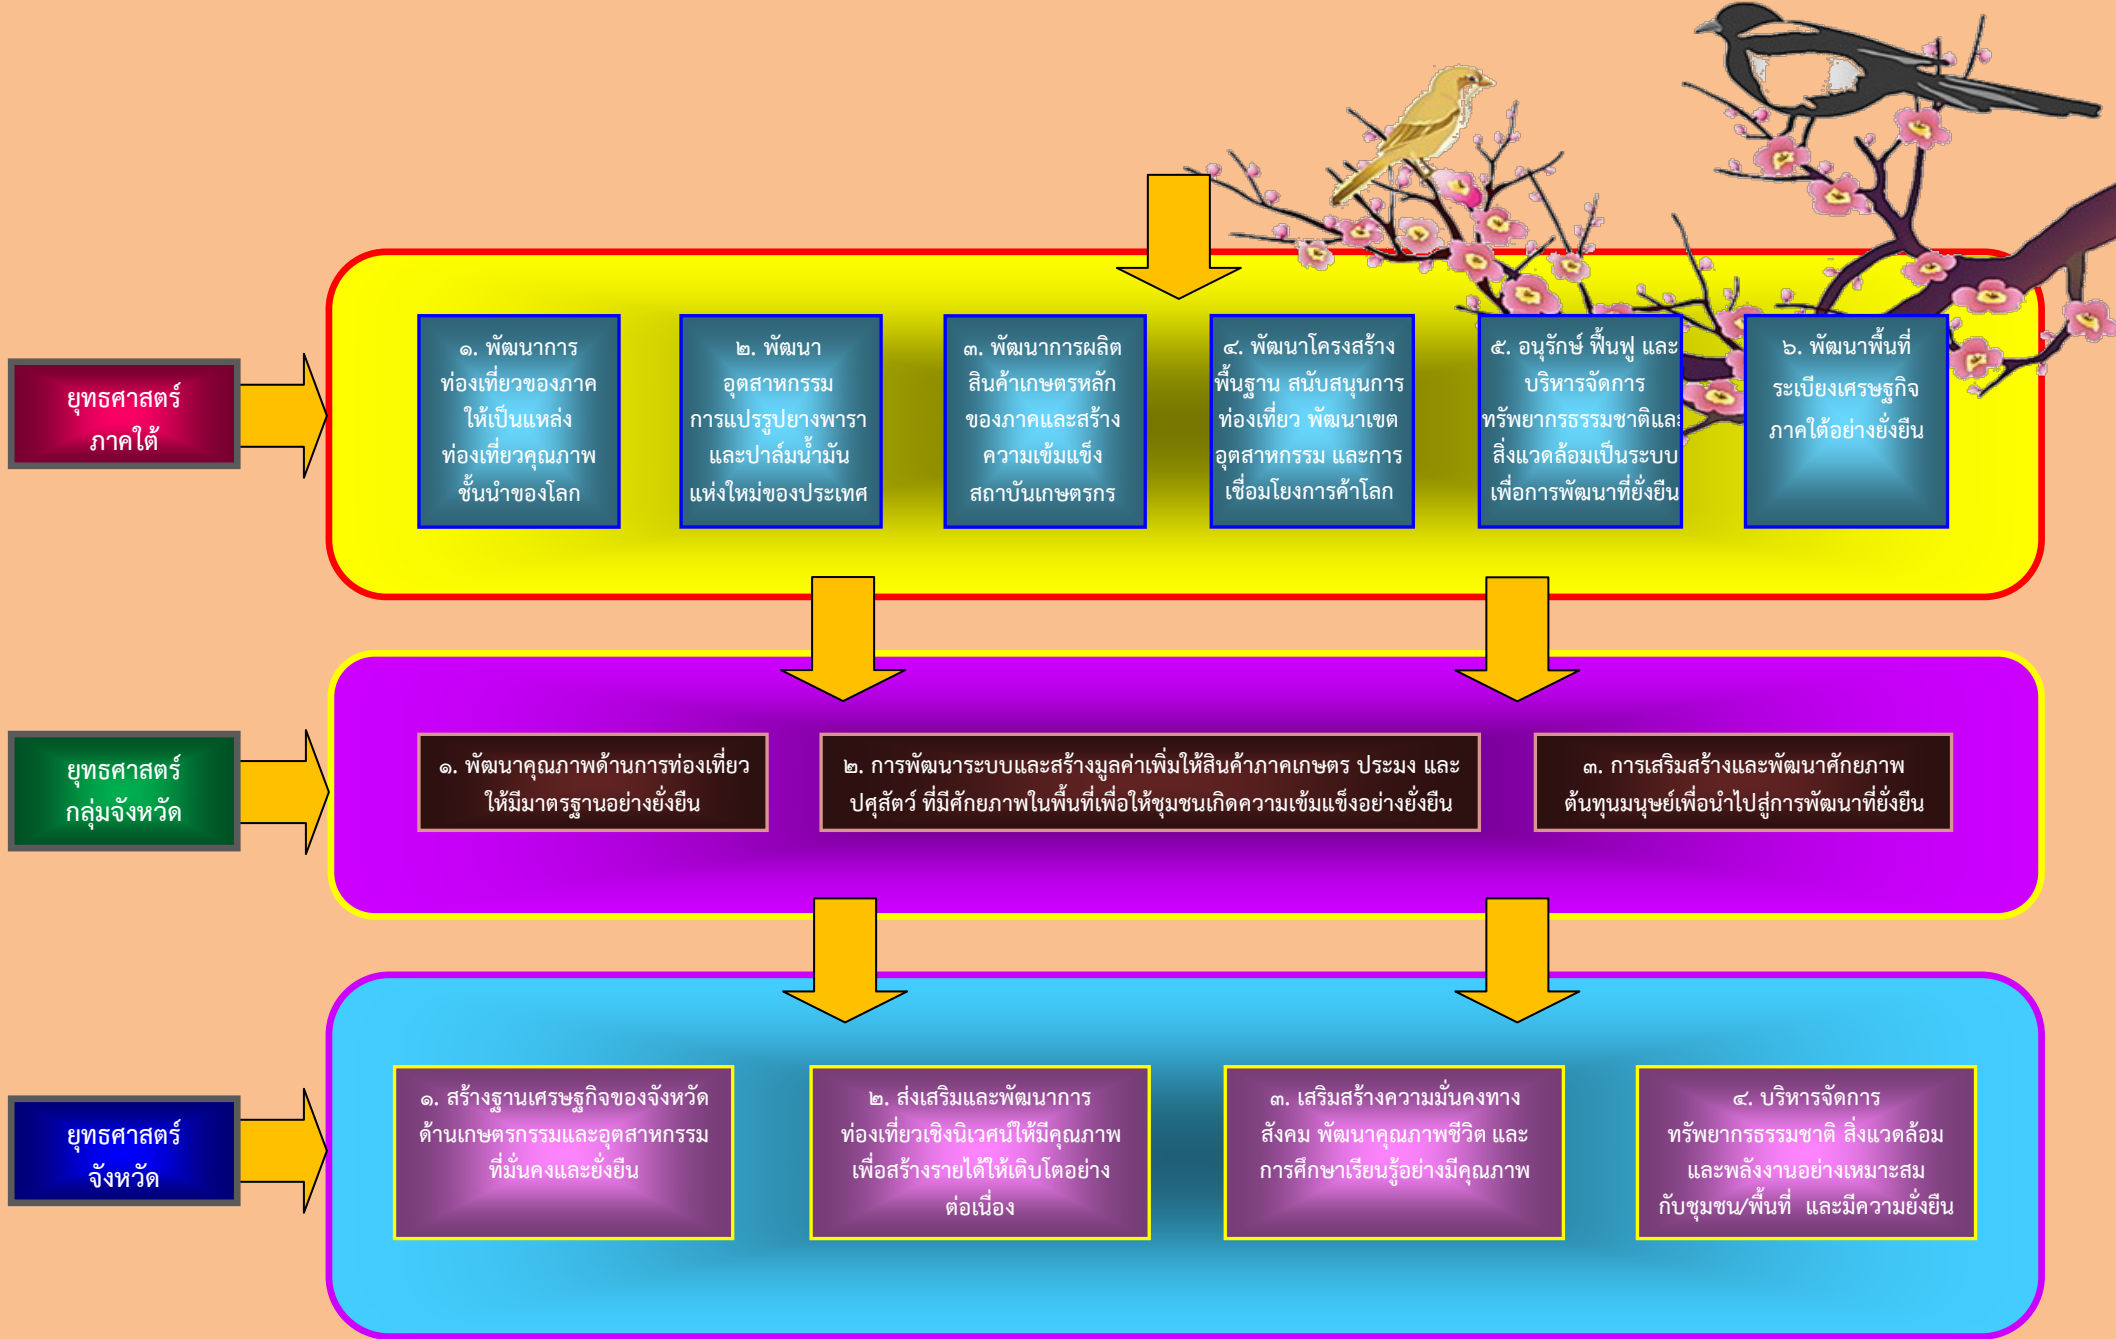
ยุทธศาสตร์ภาคใต้

๑. พัฒนาการท่องเที่ยวของภาคให้เป็นแหล่งท่องเที่ยวคุณภาพชั้นนำของโลก

๒. พัฒนาอุตสาหกรรมการแปรรูปยางพาราและปาล์มน้ำมันแห่งใหม่ของประเทศ

๓. พัฒนาการผลิตสินค้าเกษตรหลักของภาคและสร้างความเข้มแข็งสถาบันเกษตรกร

๔. พัฒนาโครงสร้างพื้นฐาน สนับสนุนการท่องเที่ยว พัฒนาเขตอุตสาหกรรม และการเชื่อมโยงการค้าโลก

๕. อนุรักษ์ ฟื้นฟู และบริหารจัดการทรัพยากรธรรมชาติและสิ่งแวดล้อมเป็นระบบเพื่อการพัฒนาที่ยั่งยืน

๖. พัฒนาพื้นที่ระเบียงเศรษฐกิจภาคใต้อย่างยั่งยืน

ยุทธศาสตร์กลุ่มจังหวัด

๑. พัฒนาคุณภาพด้านการท่องเที่ยวให้มีมาตรฐานอย่างยั่งยืน

๒. การพัฒนาระบบและสร้างมูลค่าเพิ่มให้สินค้าภาคเกษตร ประมง และปศุสัตว์ ที่มีศักยภาพในพื้นที่เพื่อให้ชุมชนเกิดความเข้มแข็งอย่างยั่งยืน

๓. การเสริมสร้างและพัฒนาศักยภาพต้นทุนมนุษย์เพื่อนำไปสู่การพัฒนาที่ยั่งยืน

ยุทธศาสตร์จังหวัด

๑. สร้างฐานเศรษฐกิจของจังหวัดด้านเกษตรกรรมและอุตสาหกรรมที่มั่นคงและยั่งยืน

๒. ส่งเสริมและพัฒนาการท่องเที่ยวเชิงนิเวศน์ให้มีคุณภาพเพื่อสร้างรายได้ให้เติบโตอย่างต่อเนื่อง

๓. เสริมสร้างความมั่นคงทางสังคม พัฒนาคุณภาพชีวิต และการศึกษาเรียนรู้อย่างมีคุณภาพ

๔. บริหารจัดการทรัพยากรธรรมชาติ สิ่งแวดล้อม และพลังงานอย่างเหมาะสมกับชุมชน/พื้นที่ และมีความยั่งยืน